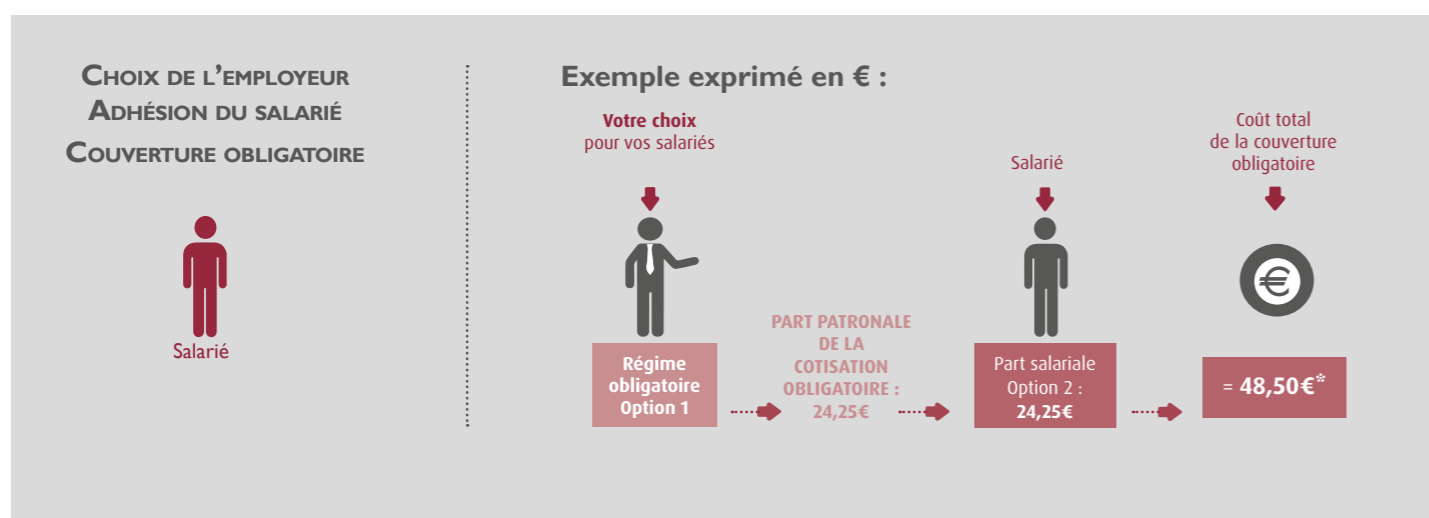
Choix de l'employeur
Adhésion du salarié
Couverture obligatoire

Salarié

Exemple exprimé en € :

Votre choix pour vos salariés

Régime obligatoire Option 1

PART PATRONALE DE LA COTISATION OBLIGATOIRE : 24,25€

Salarié

Part salariale Option 2 : 24,25€

Coût total de la couverture obligatoire

€

= 48,50€*